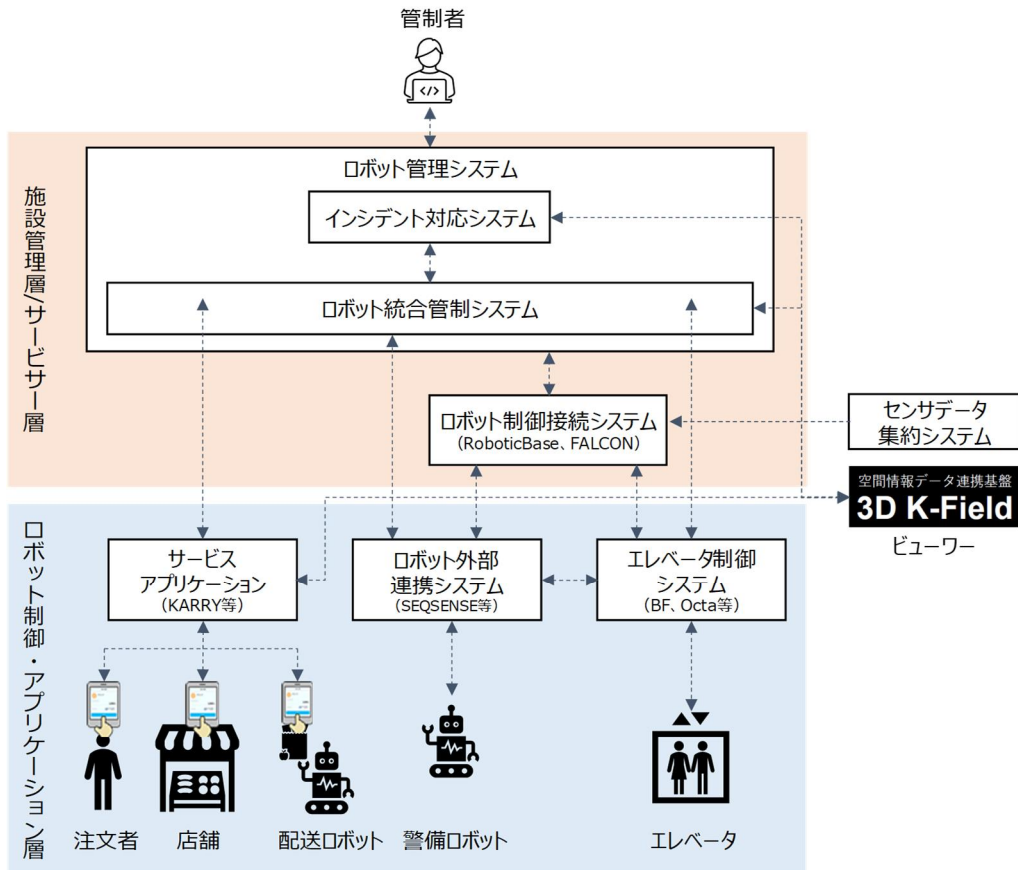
管制者

施設管理層/サービサー層

ロボット管理システム

インシデント対応システム

ロボット統合管制システム

ロボット制御接続システム
(RoboticBase、FALCON)

センサデータ
集約システム

空間情報データ連携基盤
3D K-Field
ビューワー

ロボット制御・アプリケーション層

サービス
アプリケーション
(KARRY等)

ロボット外部
連携システム
(SEQSENSE等)

エレベータ制御
システム
(BF、Octa等)

注文者

店舗

配送ロボット

警備ロボット

エレベータ